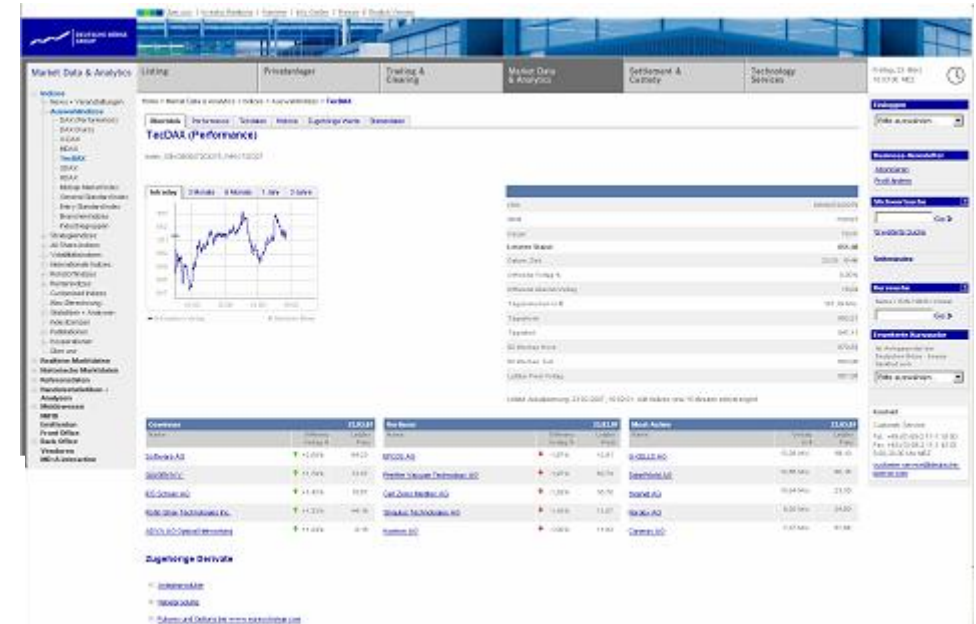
Market Data & Analytics

Listing

Privatanleger

Trading & Clearing

Market Data & Analytics

Settlement & Custody

Technology Services

TecDAX (Performance)

Intraday | 3 Monate | 6 Monate | 1 Jahr | 3 Jahre

Letzter Stand

Gewinner

Verlierer

Meist Aktien

Softing AG

Pfeiffer Vacuum Technology AG

Carl Zeiss Meditec AG

Singulus Technologies AG

Kontron AG

BB MEDTECH AG

Qiagen AG

Conergy AG

Zugehörige Derivate

Einloggen

Bitte auswählen

Business-Newsletter

Abonnieren

Profil ändern

Website-Suche

Go

Erweiterte Suche

Sitemap

Go

Bitte auswählen

Kontakt

Customer Service